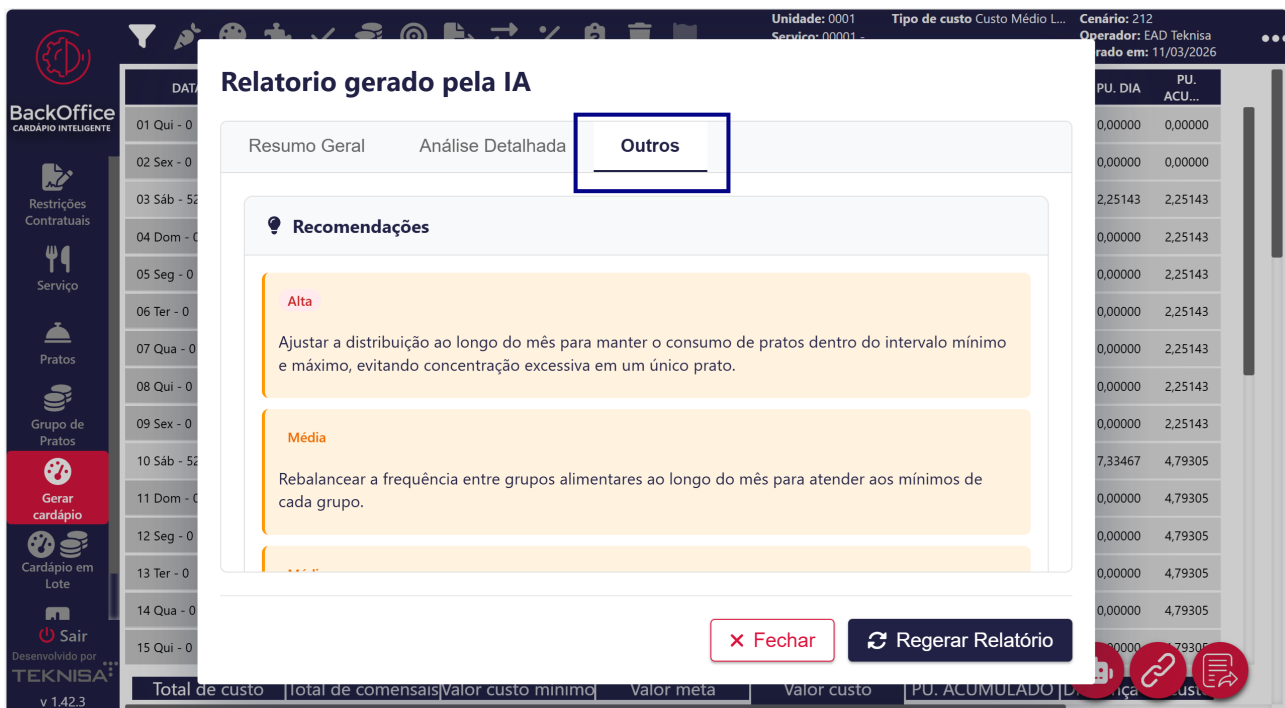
BackOffice
CARDÁPIO INTELIGENTE

Restrições Contratuais
Serviço
Pratos
Grupo de Pratos
Gerar cardápio
Cardápio em Lote
Sair
Desenvolvido por
TEKNISA
v 1.42.3

Unidade: 0001
Serviço: 00001 -
Tipo de custo Custo Médio L...
Cenário: 212
Operador: EAD Teknisa
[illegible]rado em: 11/03/2026

| DAT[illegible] | PU. DIA | PU. ACU... |
|---|---|---|
| 01 Qui - 0 | 0,00000 | 0,00000 |
| 02 Sex - 0 | 0,00000 | 0,00000 |
| 03 Sáb - 52 | 2,25143 | 2,25143 |
| 04 Dom - 0 | 0,00000 | 2,25143 |
| 05 Seg - 0 | 0,00000 | 2,25143 |
| 06 Ter - 0 | 0,00000 | 2,25143 |
| 07 Qua - 0 | 0,00000 | 2,25143 |
| 08 Qui - 0 | 0,00000 | 2,25143 |
| 09 Sex - 0 | 0,00000 | 2,25143 |
| 10 Sáb - 52 | 7,33467 | 4,79305 |
| 11 Dom - 0 | 0,00000 | 4,79305 |
| 12 Seg - 0 | 0,00000 | 4,79305 |
| 13 Ter - 0 | 0,00000 | 4,79305 |
| 14 Qua - 0 | 0,00000 | 4,79305 |
| 15 Qui - 0 | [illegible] | 4,79305 |

Total de custo | Total de comensais | Valor custo mínimo | Valor meta | Valor custo | PU. ACUMULADO | D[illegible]ça | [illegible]ust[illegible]

Relatorio gerado pela IA

Resumo Geral
Análise Detalhada
Outros

Recomendações

Alta
Ajustar a distribuição ao longo do mês para manter o consumo de pratos dentro do intervalo mínimo e máximo, evitando concentração excessiva em um único prato.

Média
Rebalancear a frequência entre grupos alimentares ao longo do mês para atender aos mínimos de cada grupo.

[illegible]

× Fechar
Regerar Relatório